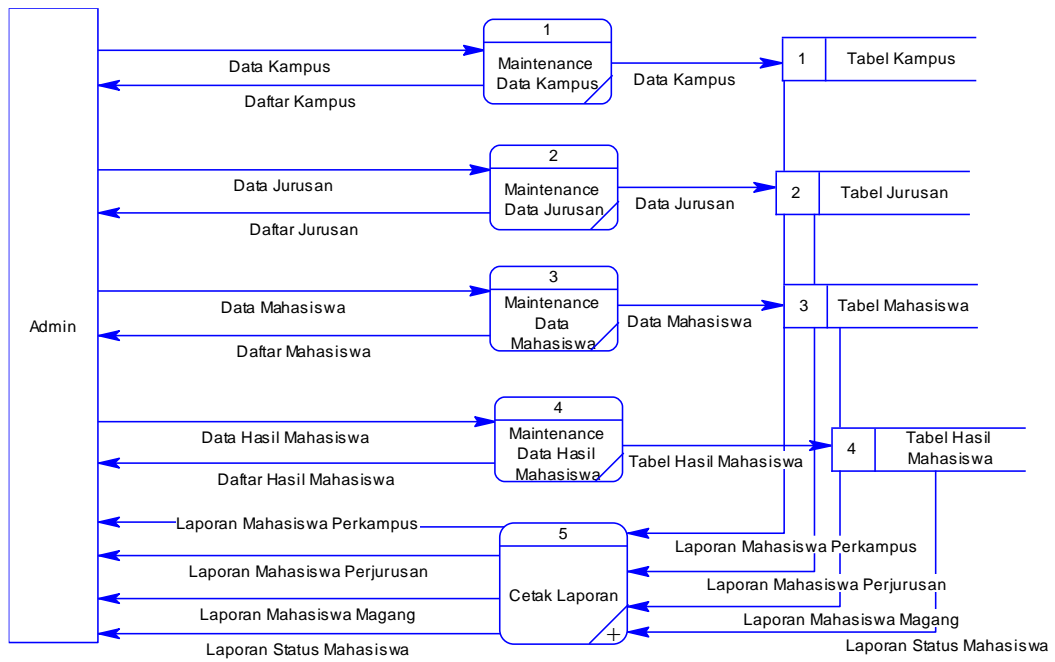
Admin

Data Kampus

Daftar Kampus

1
Maintenance Data Kampus

Data Kampus

1 Tabel Kampus

Data Jurusan

Daftar Jurusan

2
Maintenance Data Jurusan

Data Jurusan

2 Tabel Jurusan

Data Mahasiswa

Daftar Mahasiswa

3
Maintenance Data Mahasiswa

Data Mahasiswa

3 Tabel Mahasiswa

Data Hasil Mahasiswa

Daftar Hasil Mahasiswa

4
Maintenance Data Hasil Mahasiswa

Tabel Hasil Mahasiswa

4 Tabel Hasil Mahasiswa

Laporan Mahasiswa Perkampus

Laporan Mahasiswa Perjurusan

Laporan Mahasiswa Magang

Laporan Status Mahasiswa

5
Cetak Laporan

Laporan Mahasiswa Perkampus

Laporan Mahasiswa Perjurusan

Laporan Mahasiswa Magang

Laporan Status Mahasiswa